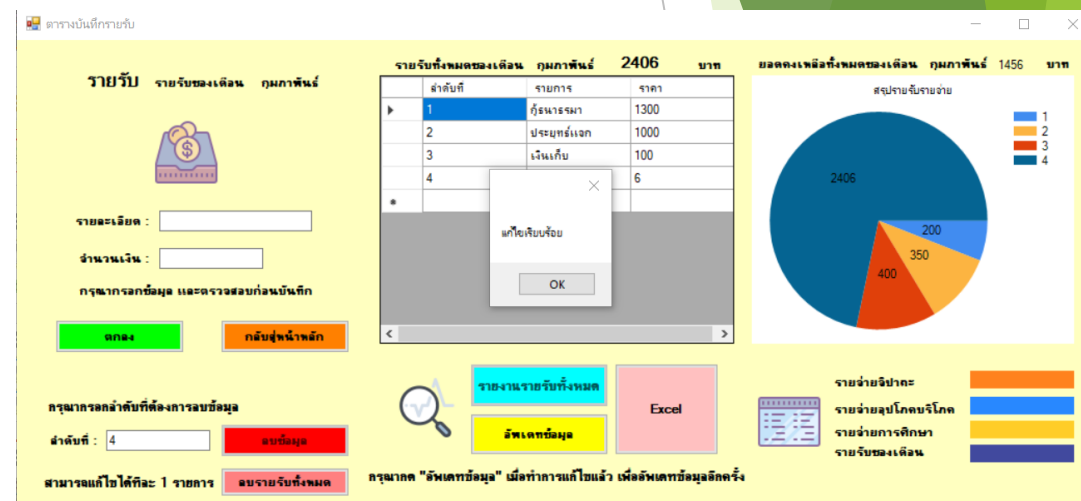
ตารางบันทึกรายรับ

รายรับ รายรับของเดือน กุมภาพันธ์

รายละเอียด :

จำนวนเงิน :

กรุณากรอกข้อมูล และตรวจสอบก่อนบันทึก

ตกลง

กลับสู่หน้าหลัก

กรุณากรอกลำดับที่ต้องการลบข้อมูล

ลำดับที่ : 4

ลบข้อมูล

สามารถแก้ไขได้ทีละ 1 รายการ

ลบรายรับทั้งหมด

รายรับทั้งหมดของเดือน กุมภาพันธ์ 2406 บาท

| | ลำดับที่ | รายการ | ราคา |
|---|---|---|---|
| ▶ | 1 | กู้ธนาธรรมา | 1300 |
| | 2 | ประยุทธ์แจก | 1000 |
| | 3 | เงินเก็บ | 100 |
| | 4 | | 6 |
| * | | | |

แก้ไขเรียบร้อย

OK

รายงานรายรับทั้งหมด

อัพเดทข้อมูล

Excel

กรุณากด "อัพเดทข้อมูล" เมื่อทำการแก้ไขแล้ว เพื่ออัพเดทข้อมูลอีกครั้ง

ยอดคงเหลือทั้งหมดของเดือน กุมภาพันธ์ 1456 บาท

สรุปรายรับรายจ่าย

1
2
3
4

2406
200
350
400

รายจ่ายจิปาถะ

รายจ่ายอุปโภคบริโภค

รายจ่ายการศึกษา

รายรับของเดือน